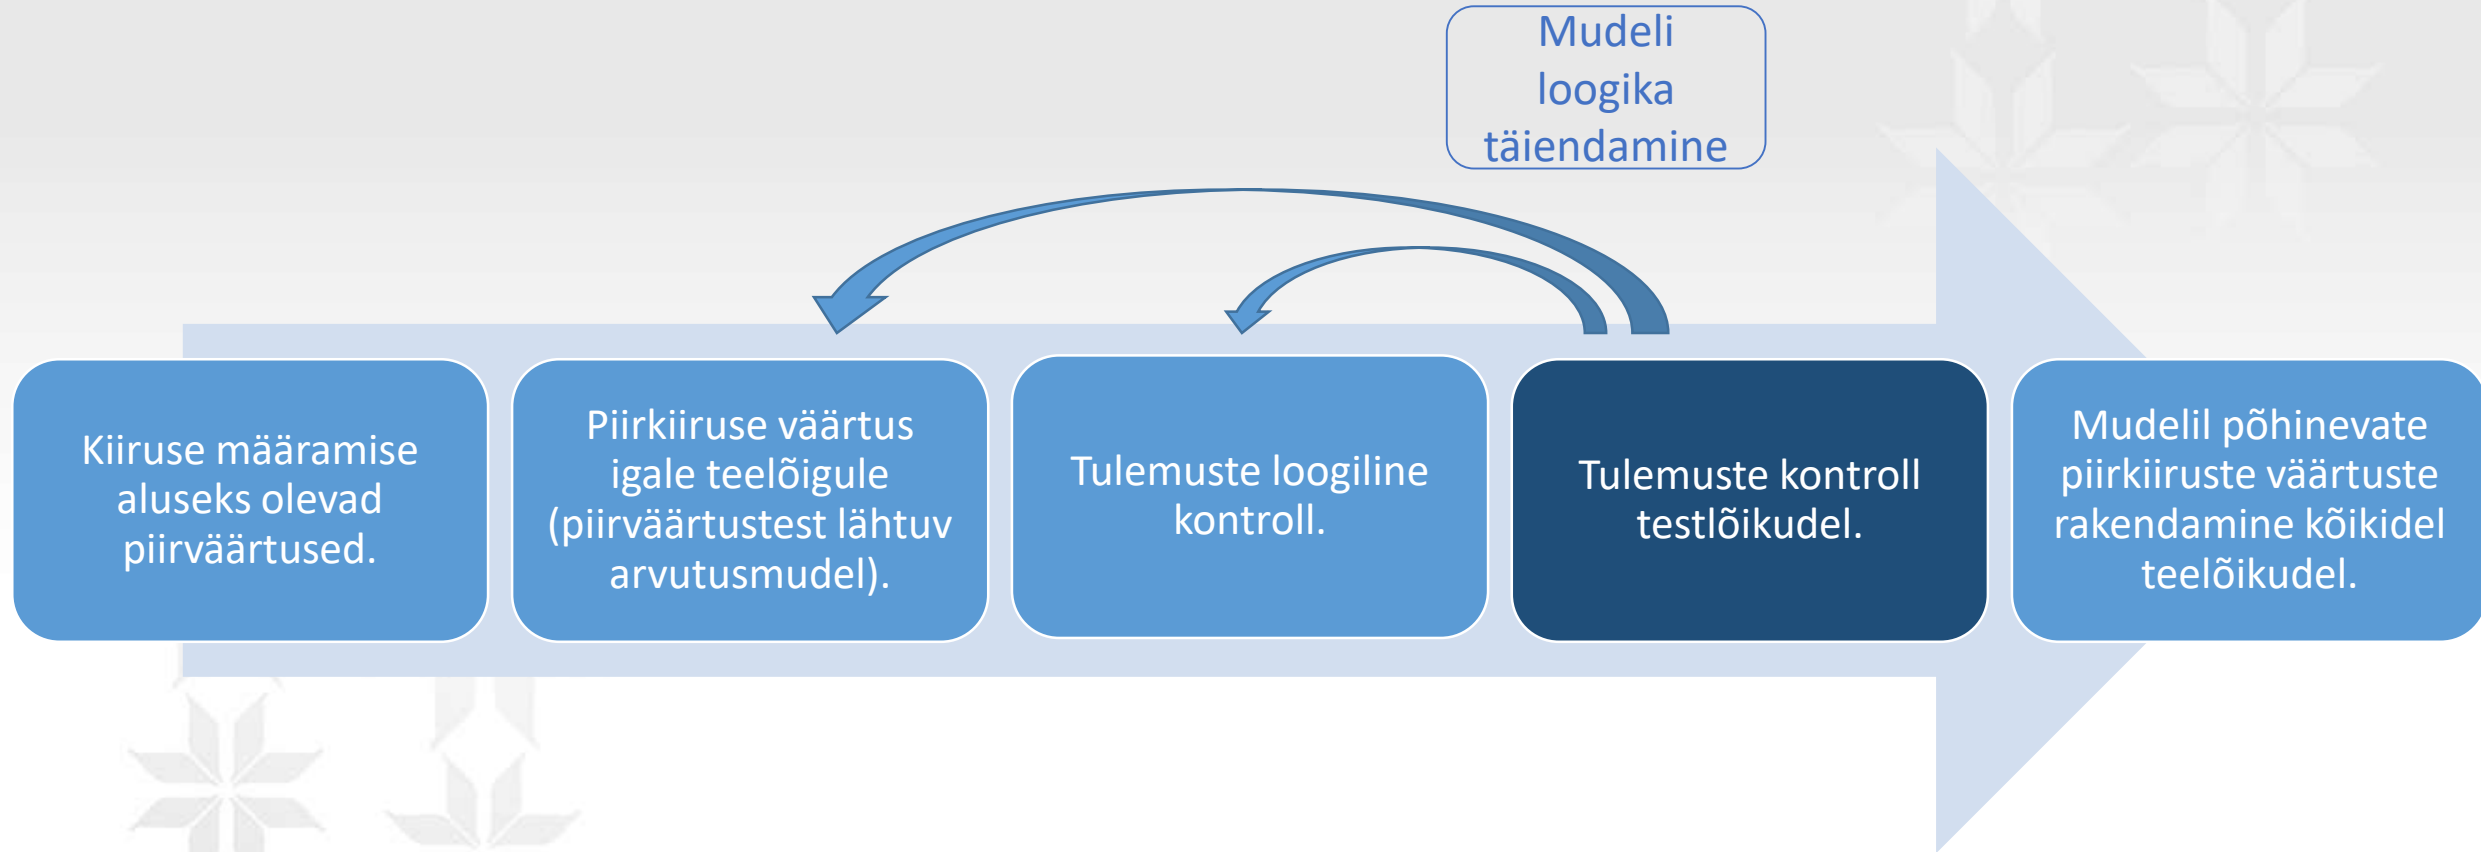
Mudeli loogika täiendamine

Kiiruse määramise aluseks olevad piirväärtused.

Piirkiiruse väärtus igale teelõigule (piirväärtustest lähtuv arvutusmudel).

Tulemuste loogiline kontroll.

Tulemuste kontroll testlõikudel.

Mudelil põhinevate piirkiiruste väärtuste rakendamine kõikidel teelõikudel.